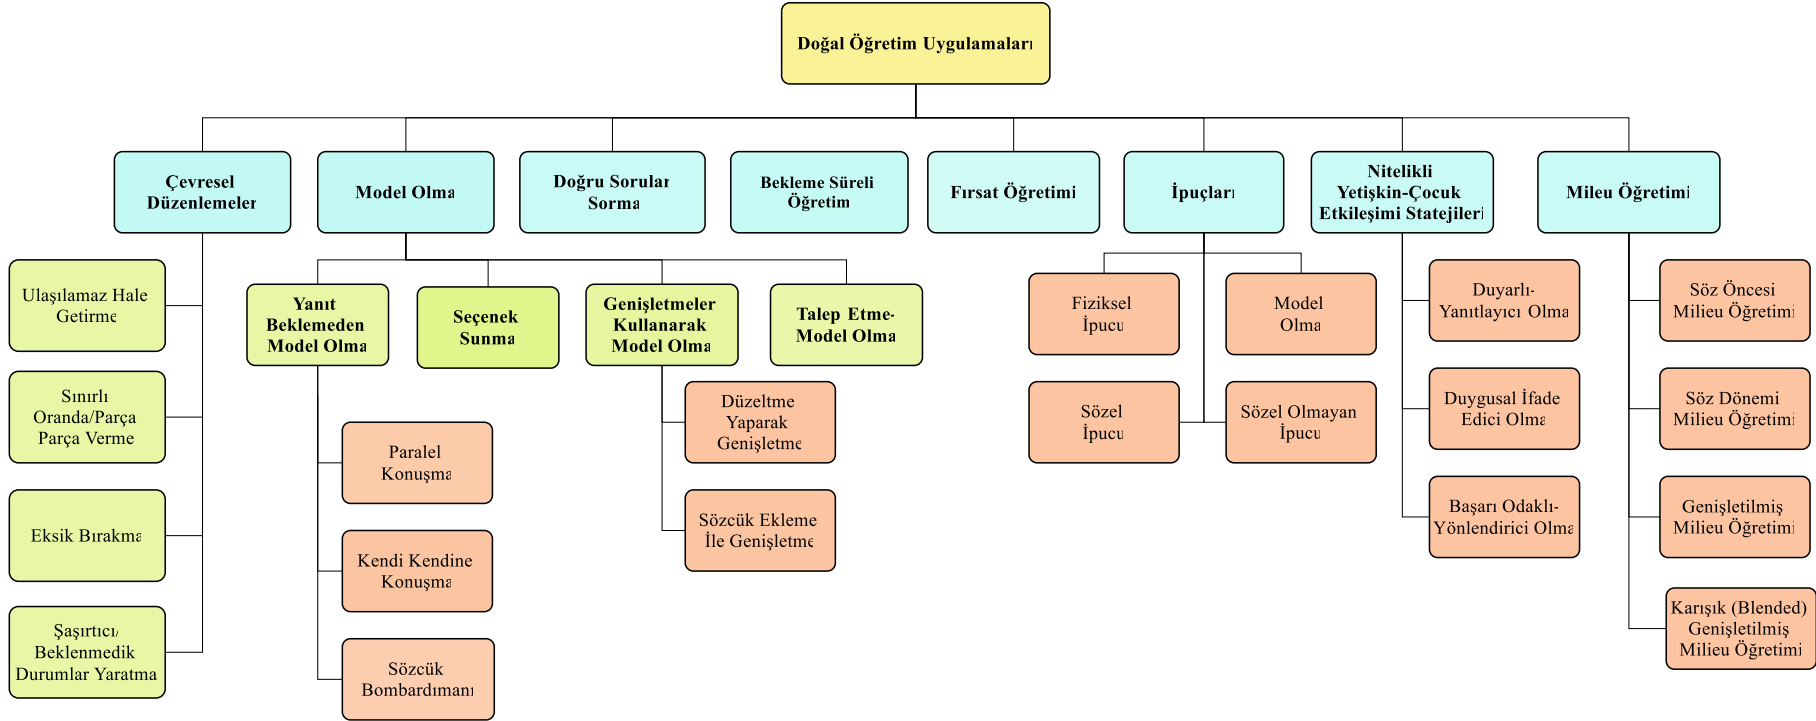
Doğal Öğretim Uygulamaları

Çevresel Düzenlemeler

Model Olma

Doğru Sorular Sorma

Bekleme Süreli Öğretim

Fırsat Öğretimi

İpuçları

Nitelikli Yetişkin-Çocuk Etkileşimi Statejileri

Mileu Öğretimi

Ulaşılamaz Hale Getirme

Sınırlı Oranda/Parça Parça Verme

Eksik Bırakma

Şaşırtıcı, Beklenmedik Durumlar Yaratma

Yanıt Beklemeden Model Olma

Seçenek Sunma

Genişletmeler Kullanarak Model Olma

Talep Etme-Model Olma

Paralel Konuşma

Kendi Kendine Konuşma

Sözcük Bombardımanı

Düzeltme Yaparak Genişletme

Sözcük Ekleme İle Genişletme

Fiziksel İpucu

Model Olma

Sözel İpucu

Sözel Olmayan İpucu

Duyarlı-Yanıtlayıcı Olma

Duygusal İfade Edici Olma

Başarı Odaklı-Yönlendirici Olma

Söz Öncesi Milieu Öğretimi

Söz Dönemi Milieu Öğretimi

Genişletilmiş Milieu Öğretimi

Karışık (Blended) Genişletilmiş Milieu Öğretimi